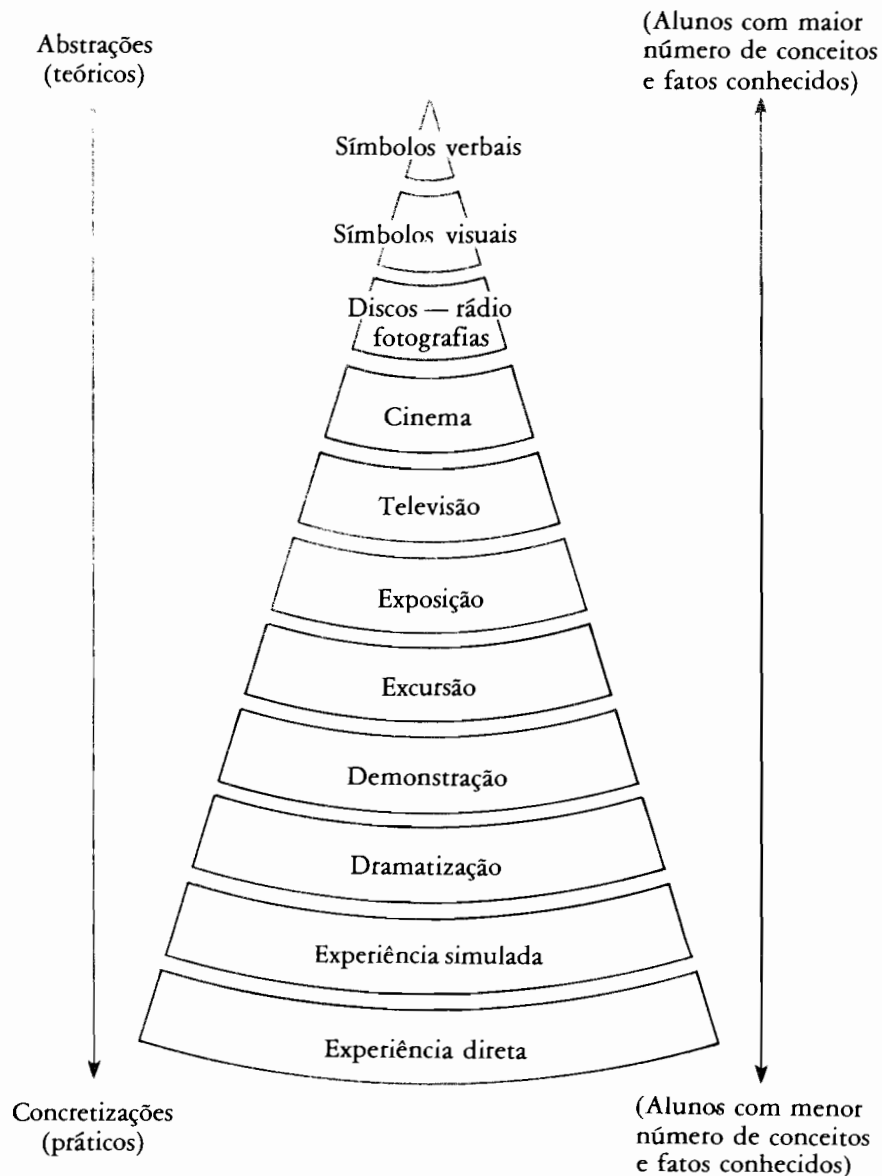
Abstrações
(teóricos)

(Alunos com maior número de conceitos e fatos conhecidos)

Símbolos verbais

Símbolos visuais

Discos — rádio fotografias

Cinema

Televisão

Exposição

Excursão

Demonstração

Dramatização

Experiência simulada

Experiência direta

Concretizações
(práticos)

(Alunos com menor número de conceitos e fatos conhecidos)